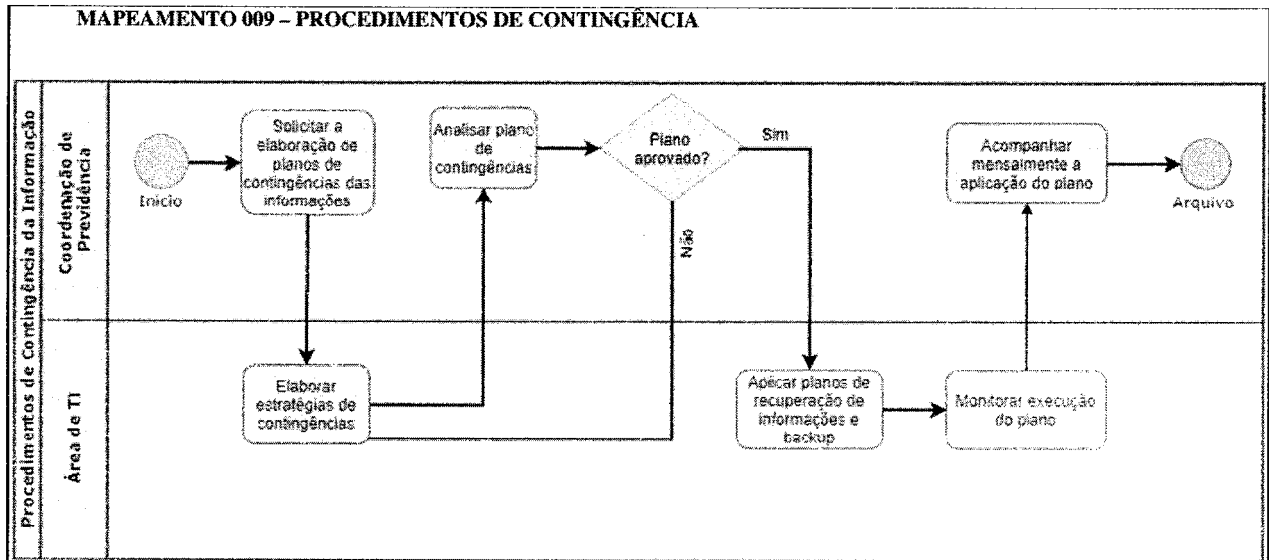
MAPEAMENTO 009 – PROCEDIMENTOS DE CONTINGÊNCIA

Procedimentos de Contingência da Informação

Coordenação de Previdência

Área de TI

Inicio

Solicitar a elaboração de planos de contingências das informações

Analisar plano de contingências

Plano aprovado?

Sim

Não

Acompanhar mensalmente a aplicação do plano

Arquivo

Elaborar estratégias de contingências

Aplicar planos de recuperação de informações e backup

Monitorar execução do plano